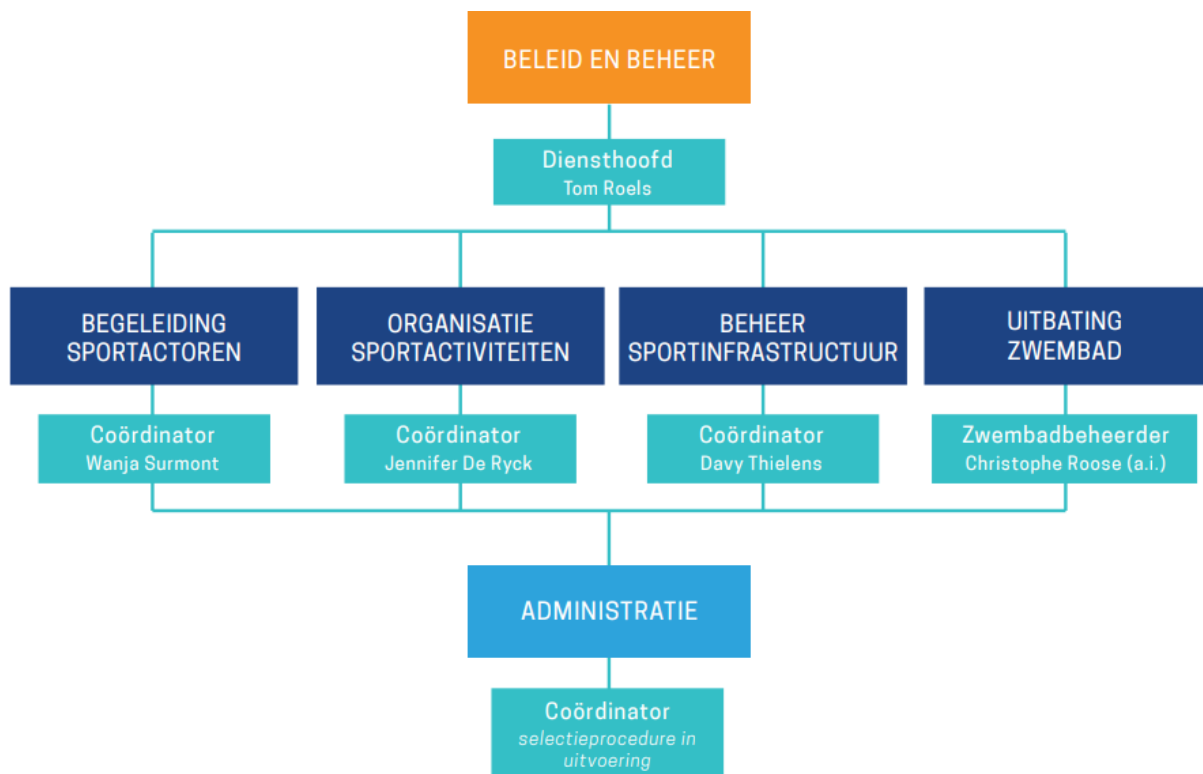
BELEID EN BEHEER

Diensthoofd
Tom Roels

BEGELEIDING SPORTACTOREN

Coördinator
Wanja Surmont

ORGANISATIE SPORTACTIVITEITEN

Coördinator
Jennifer De Ryck

BEHEER SPORTINFRASTRUCTUUR

Coördinator
Davy Thielens

UITBATING ZWEMBAD

Zwembadbeheerder
Christophe Roose (a.i.)

ADMINISTRATIE

Coördinator
selectieprocedure in uitvoering